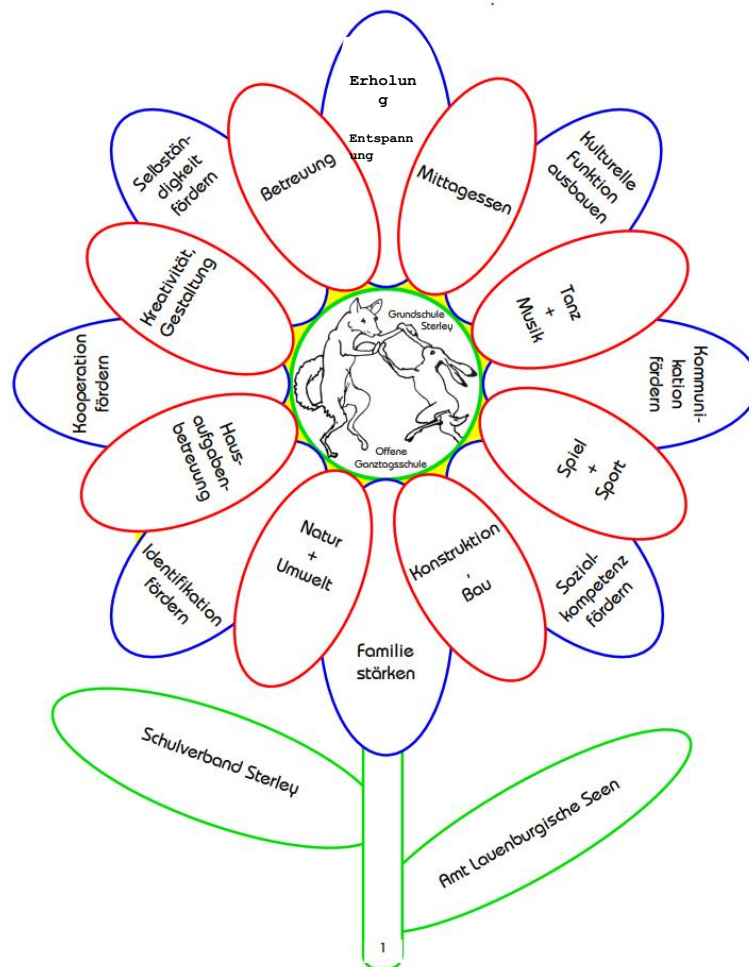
Erholung

Entspannung

Selbständigkeit fördern

Betreuung

Mittagessen

Kulturelle Funktion ausbauen

Kreativität, Gestaltung

Tanz + Musik

Grundschule Sterley

Offene Ganztagsschule

Kooperation fördern

Kommunikation fördern

Hausaufgabenbetreuung

Spiel + Sport

Identifikation fördern

Natur + Umwelt

Konstruktion, Bau

Sozialkompetenz fördern

Familie stärken

Schulverband Sterley

Amt Lauenburgische Seen

1